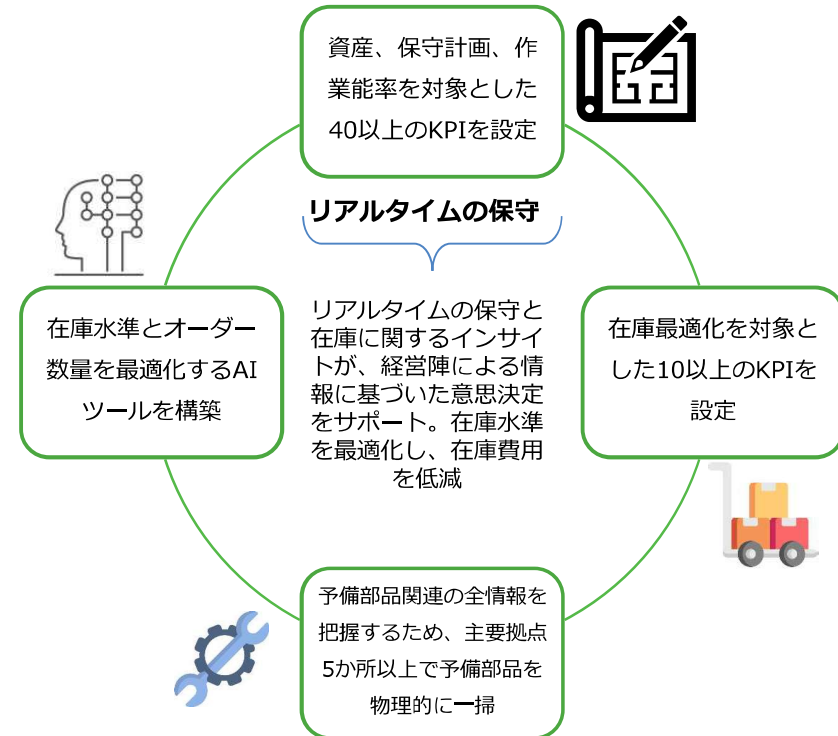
資産、保守計画、作業能率を対象とした40以上のKPIを設定

リアルタイムの保守

在庫水準とオーダー数量を最適化するAIツールを構築

リアルタイムの保守と在庫に関するインサイトが、経営陣による情報に基づいた意思決定をサポート。在庫水準を最適化し、在庫費用を低減

在庫最適化を対象とした10以上のKPIを設定

予備部品関連の全情報を把握するため、主要拠点5か所以上で予備部品を物理的に一掃